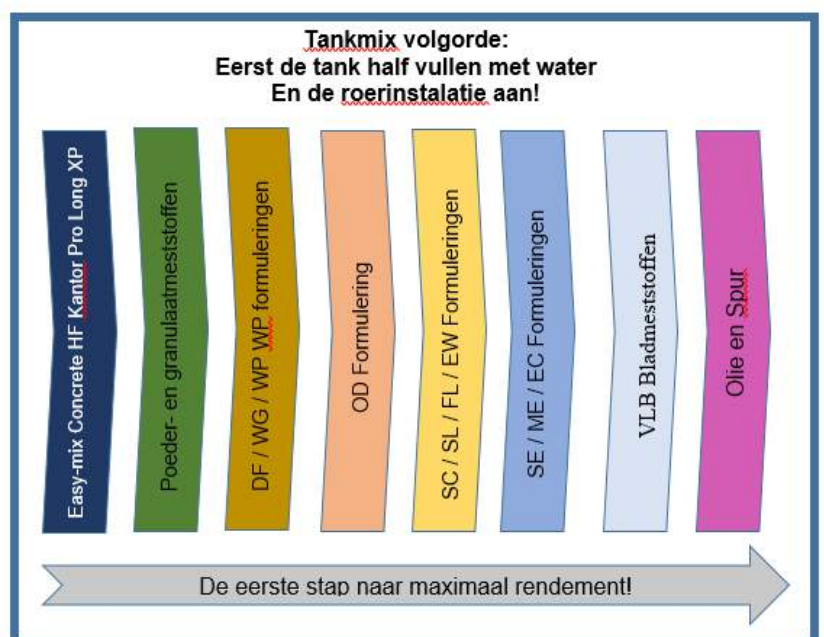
Tankmix volgorde:
Eerst de tank half vullen met water
En de roerinstalatie aan!

Easy-mix Concrete HF Kantor Pro Long XP

Poeder- en granulaatmeststoffen

DF / WG / WP WP formuleringen

OD Formulering

SC / SL / FL / EW Formuleringen

SE / ME / EC Formuleringen

VLB Bladmeststoffen

Olie en Spur

De eerste stap naar maximaal rendement!